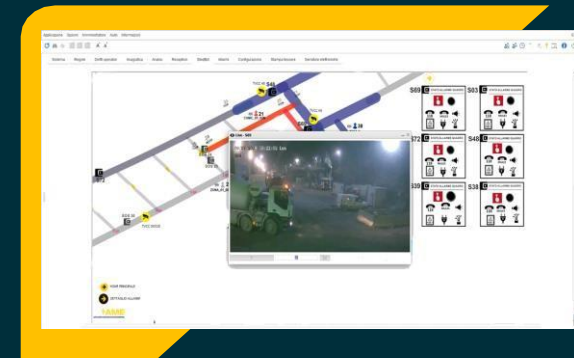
Applicazione Opzioni Visualizzazione Aiuto Informazioni

Sistema Mappe Diritti operatori Anagrafica Eventi Ricezione Dettagli Allarmi Configurazione Manutenzione Servizio telefonico

S49

S69

S03

S72

S48

S39

S38

TVCC 02

TVCC 03

TVCC 05

S49

Live - S49

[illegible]

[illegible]

LAMB